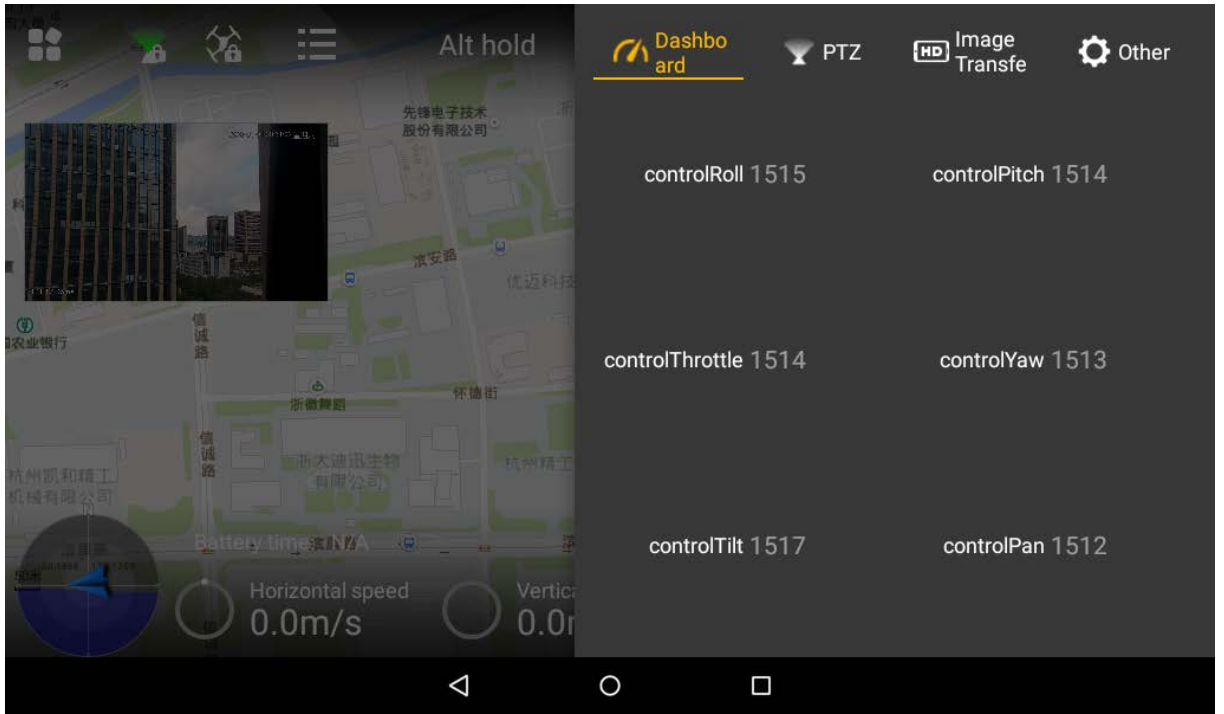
Alt hold

Dashboard

PTZ

HD Image Transfe

Other

先锋电子技术股份有限公司

滨安路

优迈科技

信诚路

农业银行

浙微舞蹈

怀德街

信诚路

杭州凯和精工机械有限公司

浙大迪迅生物有限公司

杭州精工

Battery time: N/A

Horizontal speed
0.0m/s

Vertica
0.0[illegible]

controlRoll 1515

controlPitch 1514

controlThrottle 1514

controlYaw 1513

controlTilt 1517

controlPan 1512